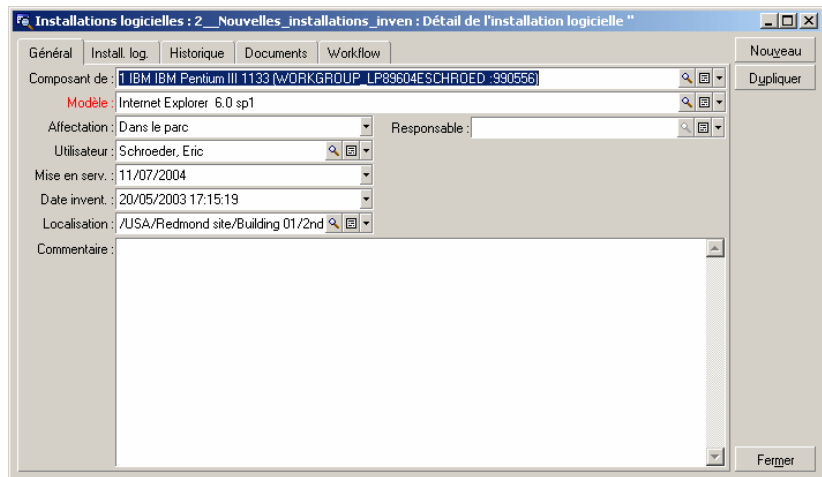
Installations logicielles : 2__Nouvelles_installations_inven : Détail de l'installation logicielle ''

Général | Install. log. | Historique | Documents | Workflow

Nouveau
Dupliquer

Composant de : 1 IBM IBM Pentium III 1133 (WORKGROUP_LP89604ESCHROED :990556)
Modèle : Internet Explorer 6.0 sp1
Affectation : Dans le parc
Responsable :
Utilisateur : Schroeder, Eric
Mise en serv. : 11/07/2004
Date invent. : 20/05/2003 17:15:19
Localisation : /USA/Redmond site/Building 01/2nd
Commentaire :

Fermer